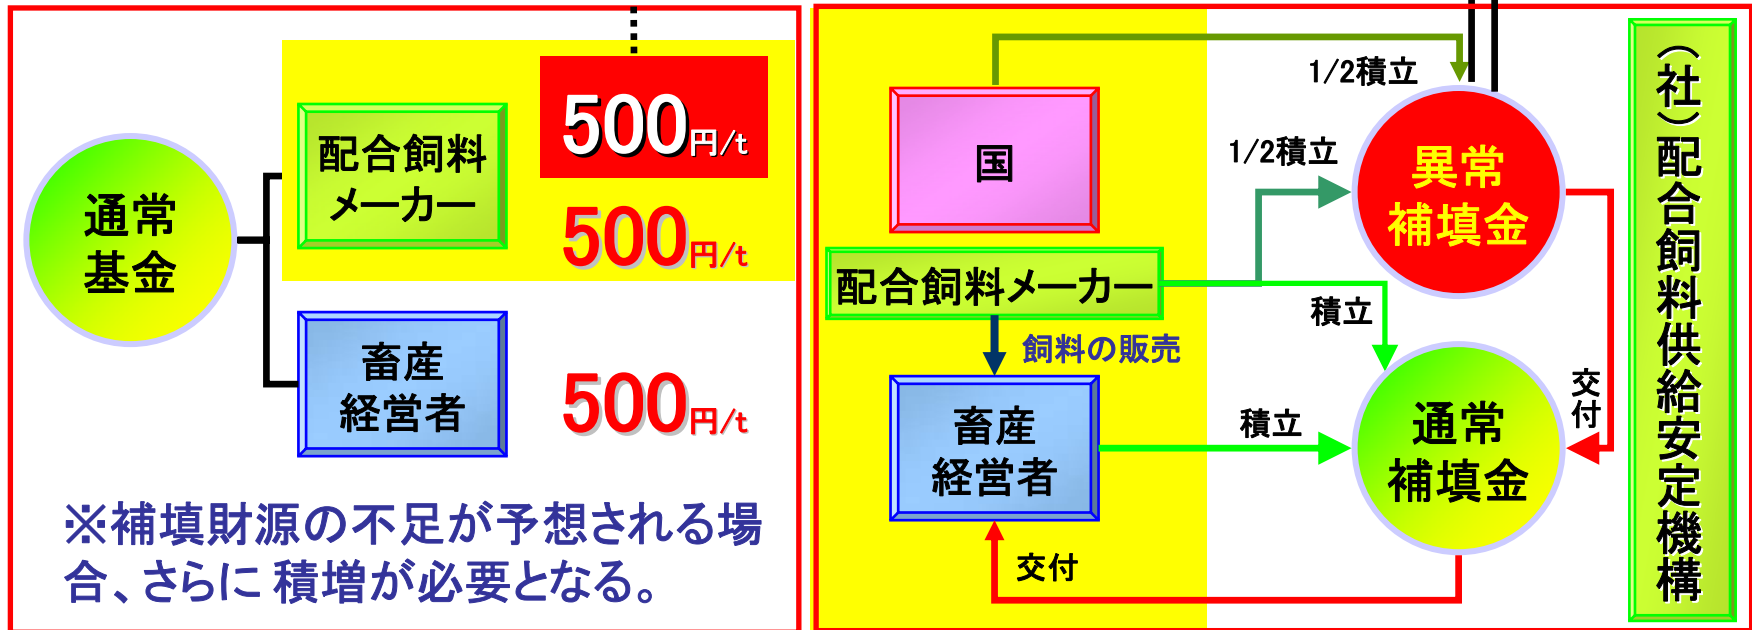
通常基金

配合飼料メーカー

500円/t

500円/t

畜産経営者

500円/t

※補填財源の不足が予想される場合、さらに 積増が必要となる。

国

1/2積立

1/2積立

異常補填金

配合飼料メーカー

飼料の販売

積立

畜産経営者

積立

通常補填金

交付

交付

（社）配合飼料供給安定機構